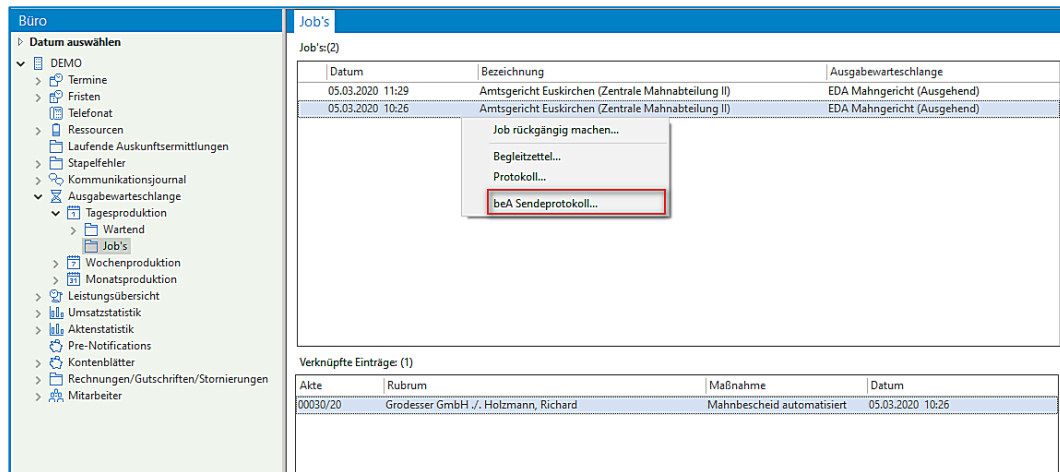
Büro

Datum auswählen

DEMO
Termine
Fristen
Telefonat
Ressourcen
Laufende Auskunftsermittlungen
Stapelfehler
Kommunikationsjournal
Ausgabewarteschlange
Tagesproduktion
Wartend
Job's
Wochenproduktion
Monatsproduktion
Leistungsübersicht
Umsatzstatistik
Aktenstatistik
Pre-Notifications
Kontenblätter
Rechnungen/Gutschriften/Stornierungen
Mitarbeiter

Job's

Job's:(2)

| Datum | Bezeichnung | Ausgabewarteschlange |
|---|---|---|
| 05.03.2020 11:29 | Amtsgericht Euskirchen (Zentrale Mahnabteilung II) | EDA Mahngericht (Ausgehend) |
| 05.03.2020 10:26 | Amtsgericht Euskirchen (Zentrale Mahnabteilung II) | EDA Mahngericht (Ausgehend) |

Job rückgängig machen...
Begleitzettel...
Protokoll...
beA Sendeprotokoll...

Verknüpfte Einträge: (1)

| Akte | Rubrum | Maßnahme | Datum |
|---|---|---|---|
| 00030/20 | Grodesser GmbH ./. Holzmann, Richard | Mahnbescheid automatisiert | 05.03.2020 10:26 |